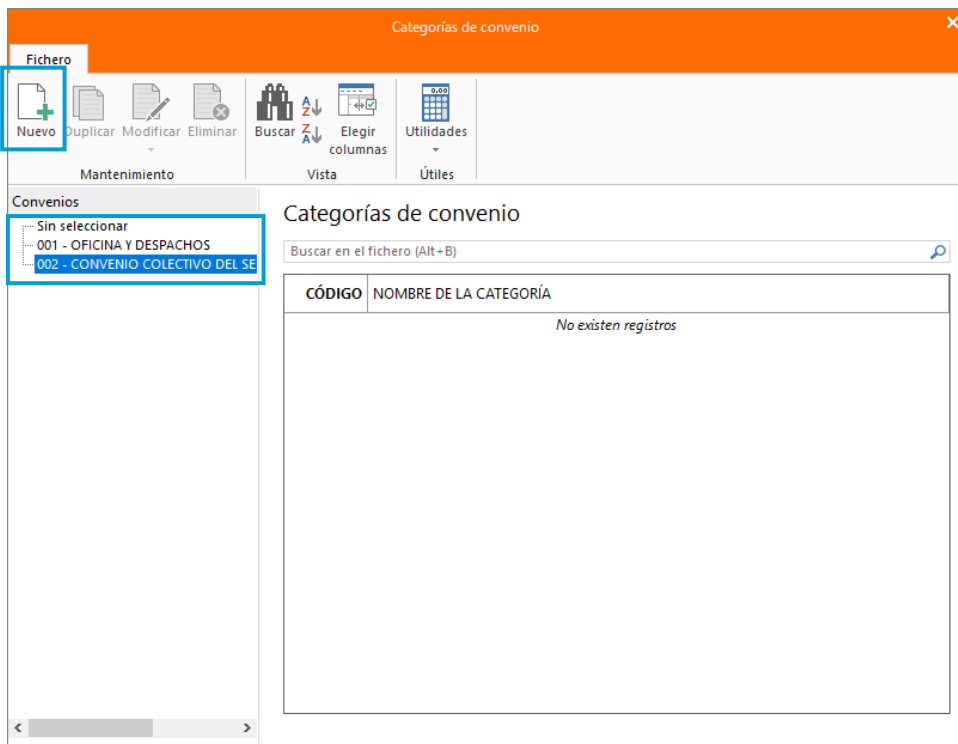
Categorías de convenio

Fichero

Nuevo Duplicar Modificar Eliminar
Mantenimiento

Buscar Elegir columnas
Vista

Utilidades
Útiles

Convenios
Sin seleccionar
001 - OFICINA Y DESPACHOS
002 - CONVENIO COLECTIVO DEL SE

Categorías de convenio

Buscar en el fichero (Alt+B)

| CÓDIGO | NOMBRE DE LA CATEGORÍA |
|---|---|
| No existen registros | |